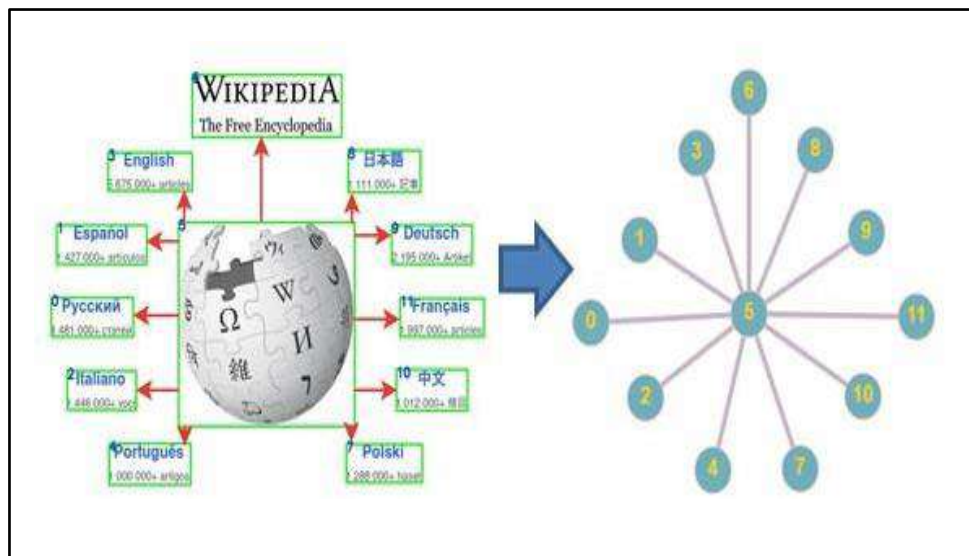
6 WIKIPEDIA
The Free Encyclopedia

3 English
5 875 000+ articles

8 日本語
1 111 000+ 記事

1 Español
1 427 000+ artículos

5

9 Deutsch
2 195 000+ Artikel

0 Русский
1 481 000+ статей

11 Français
1 997 000+ articles

2 Italiano
1 446 000+ voci

10 中文
1 012 000+ 條目

4 Português
1 000 000+ artigos

7 Polski
1 288 000+ haseł

6
3
8
1
9
0
5
11
2
10
4
7